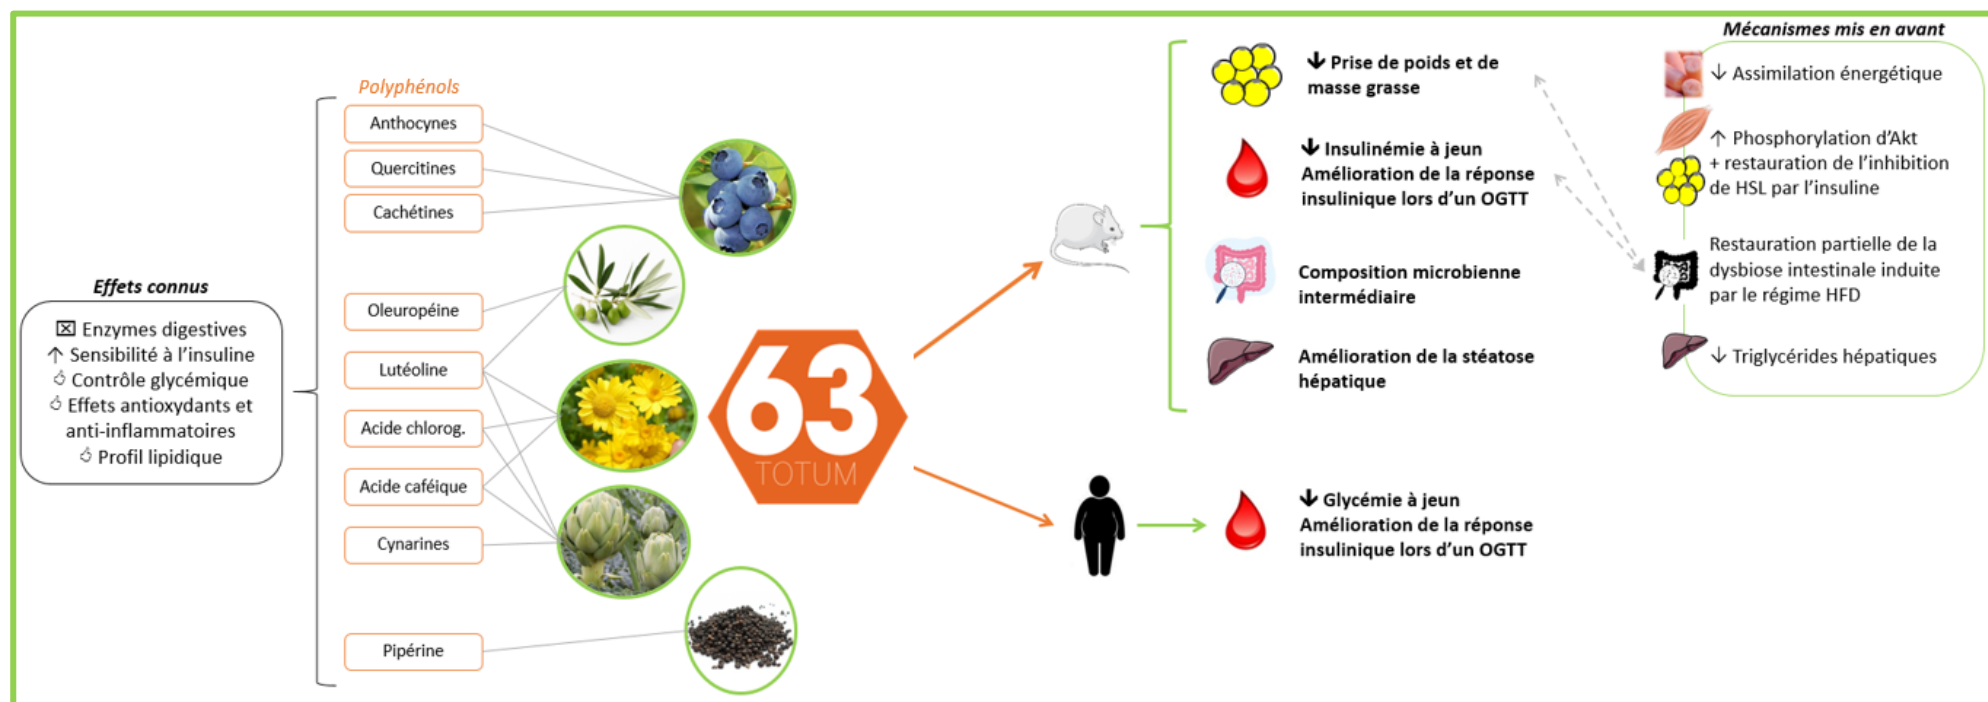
Effets connus

☒ Enzymes digestives
↑ Sensibilité à l'insuline
♁ Contrôle glycémique
♁ Effets antioxydants et anti-inflammatoires
♁ Profil lipidique

Polyphénols

Anthocynes

Quercitines

Cachétines

Oleuropéine

Lutéoline

Acide chlorog.

Acide caféique

Cynarines

Pipérine

63
TOTUM

↓ Prise de poids et de masse grasse

↓ Insulinémie à jeun
Amélioration de la réponse insulinique lors d'un OGTT

Composition microbienne intermédiaire

Amélioration de la stéatose hépatique

↓ Glycémie à jeun
Amélioration de la réponse insulinique lors d'un OGTT

Mécanismes mis en avant

↓ Assimilation énergétique

↑ Phosphorylation d'Akt
+ restauration de l'inhibition de HSL par l'insuline

Restauration partielle de la dysbiose intestinale induite par le régime HFD

↓ Triglycérides hépatiques